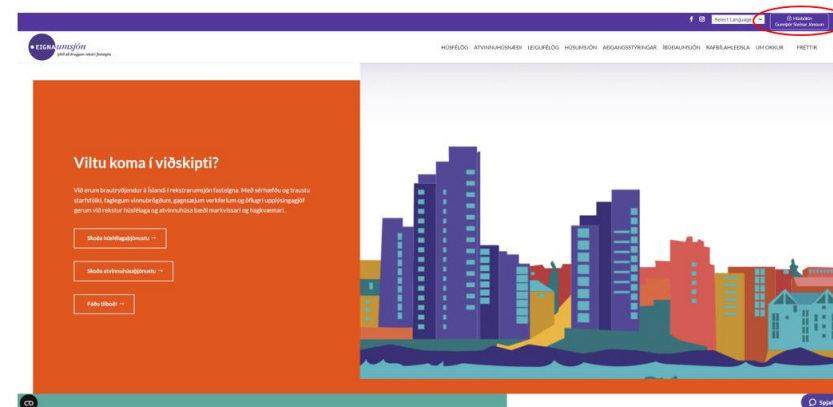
Select Language

Húsfélög
Guðrún Sveinar Jónsson

EIGNA umsjón
þjónusta til tryggingar verðmæta fasteigna

HÚSFÉLÖG ATVINNUHÚSNÆÐI LEIGUFÉLÖG HÚSUMSJÓN AÐGANGSSTÝRINGAR ÍBÚÐAUMSJÓN RAFBÍLAHLEÐSLA UM OKKUR FRÉTTIR

Viltu koma í viðskipti?

Við erum brautryðjendur á Íslandi í rekstrarumsjón fasteigna. Með sérhæfðu og traustu starfsfólki, faglegum vinnubrögðum, gagnsæjum verkferlum og öflugri upplýsingagjöf gerum við rekstur húsfélaga og atvinnuhúsa bæði markvissari og hagkvæmari.

Skoða húsfélagaþjónustu →

Skoða atvinnuhúsaþjónustu →

Fáðu tilboð →

Spjall